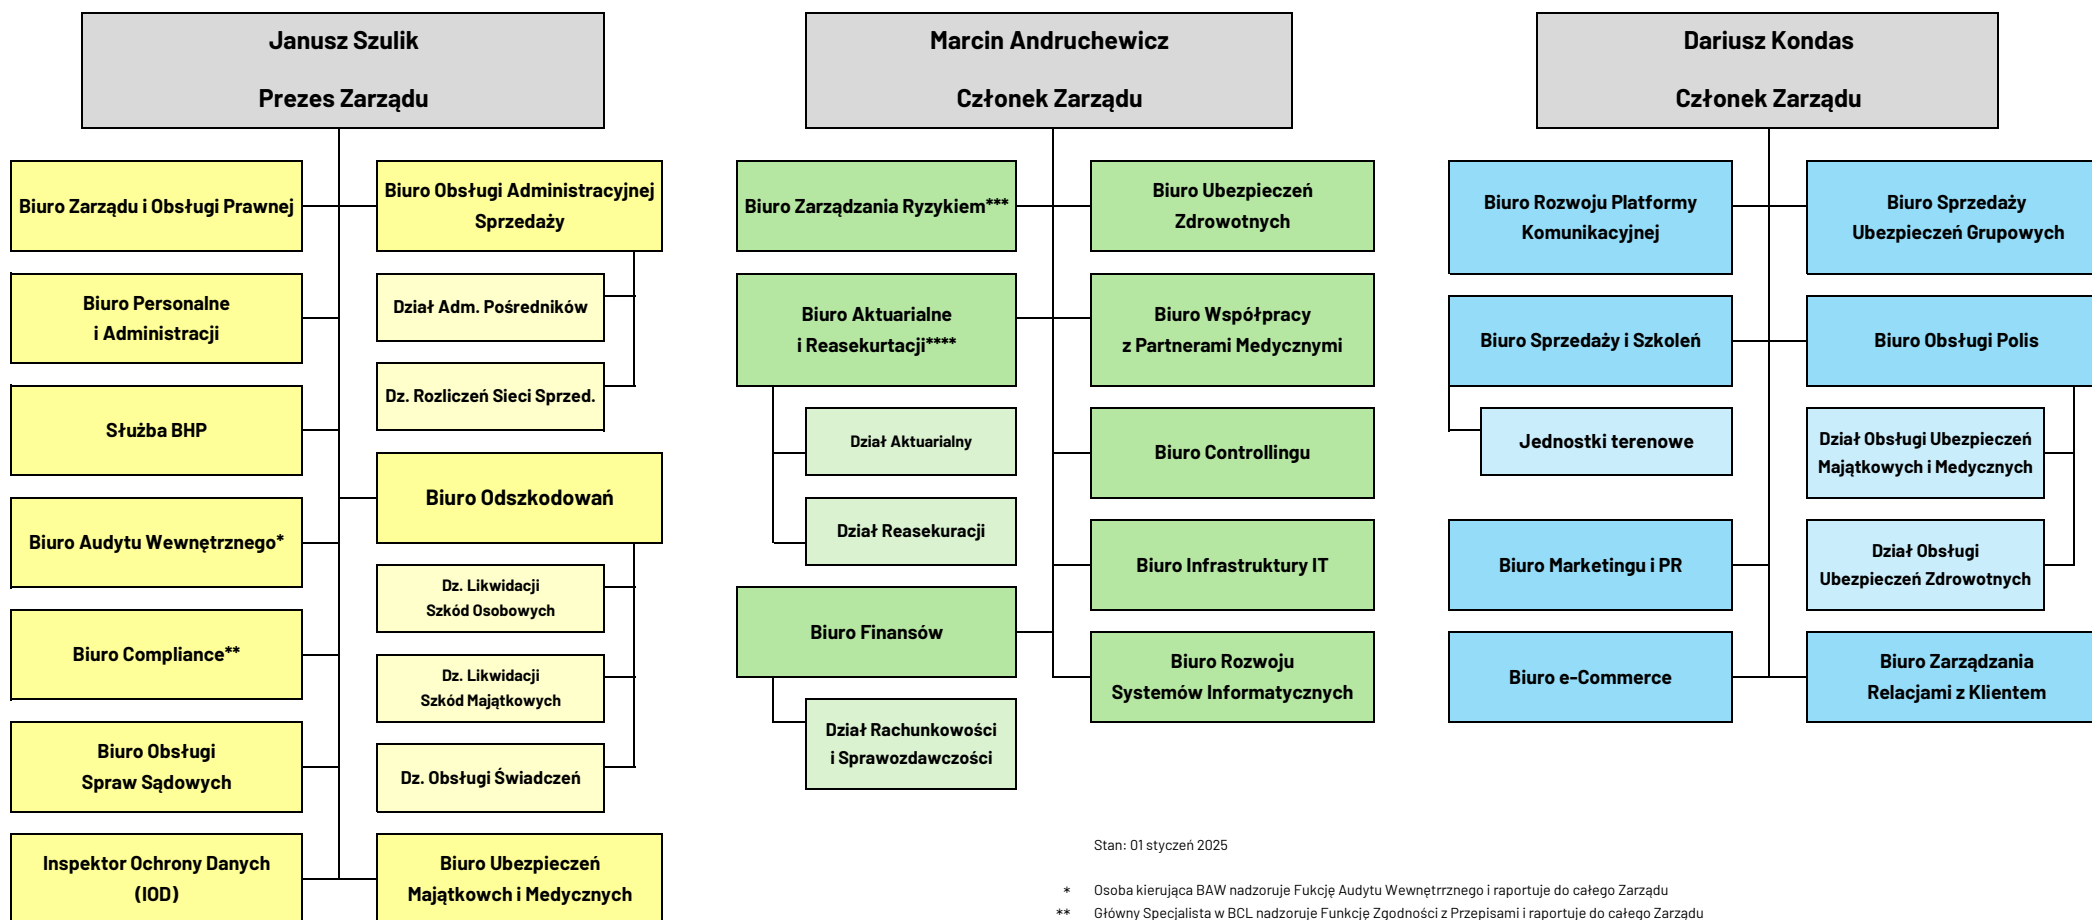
Janusz Szulik

Prezes Zarządu

Biuro Zarządu i Obsługi Prawnej

Biuro Personalne i Administracji

Służba BHP

Biuro Audytu Wewnętrznego*

Biuro Compliance**

Biuro Obsługi Spraw Sądowych

Inspektor Ochrony Danych (IOD)

Biuro Obsługi Administracyjnej Sprzedaży

Dział Adm. Pośredników

Dz. Rozliczeń Sieci Sprzed.

Biuro Odszkodowań

Dz. Likwidacji Szkód Osobowych

Dz. Likwidacji Szkód Majątkowych

Dz. Obsługi Świadczeń

Biuro Ubezpieczeń Majątkowch i Medycznych

Marcin Andruchewicz

Członek Zarządu

Biuro Zarządzania Ryzykiem***

Biuro Aktuarialne i Reasekurtacji****

Dział Aktuarialny

Dział Reasekuracji

Biuro Finansów

Dział Rachunkowości i Sprawozdawczości

Biuro Ubezpieczeń Zdrowotnych

Biuro Współpracy z Partnerami Medycznymi

Biuro Controllingu

Biuro Infrastruktury IT

Biuro Rozwoju Systemów Informatycznych

Dariusz Kondas

Członek Zarządu

Biuro Rozwoju Platformy Komunikacyjnej

Biuro Sprzedaży i Szkoleń

Jednostki terenowe

Biuro Marketingu i PR

Biuro e-Commerce

Biuro Sprzedaży Ubezpieczeń Grupowych

Biuro Obsługi Polis

Dział Obsługi Ubezpieczeń Majątkowych i Medycznych

Dział Obsługi Ubezpieczeń Zdrowotnych

Biuro Zarządzania Relacjami z Klientem

Stan: 01 styczeń 2025

* Osoba kierująca BAW nadzoruje Fukcję Audytu Wewnętrrznego i raportuje do całego Zarządu

** Główny Specjalista w BCL nadzoruje Funkcję Zgodności z Przepisami i raportuje do całego Zarządu